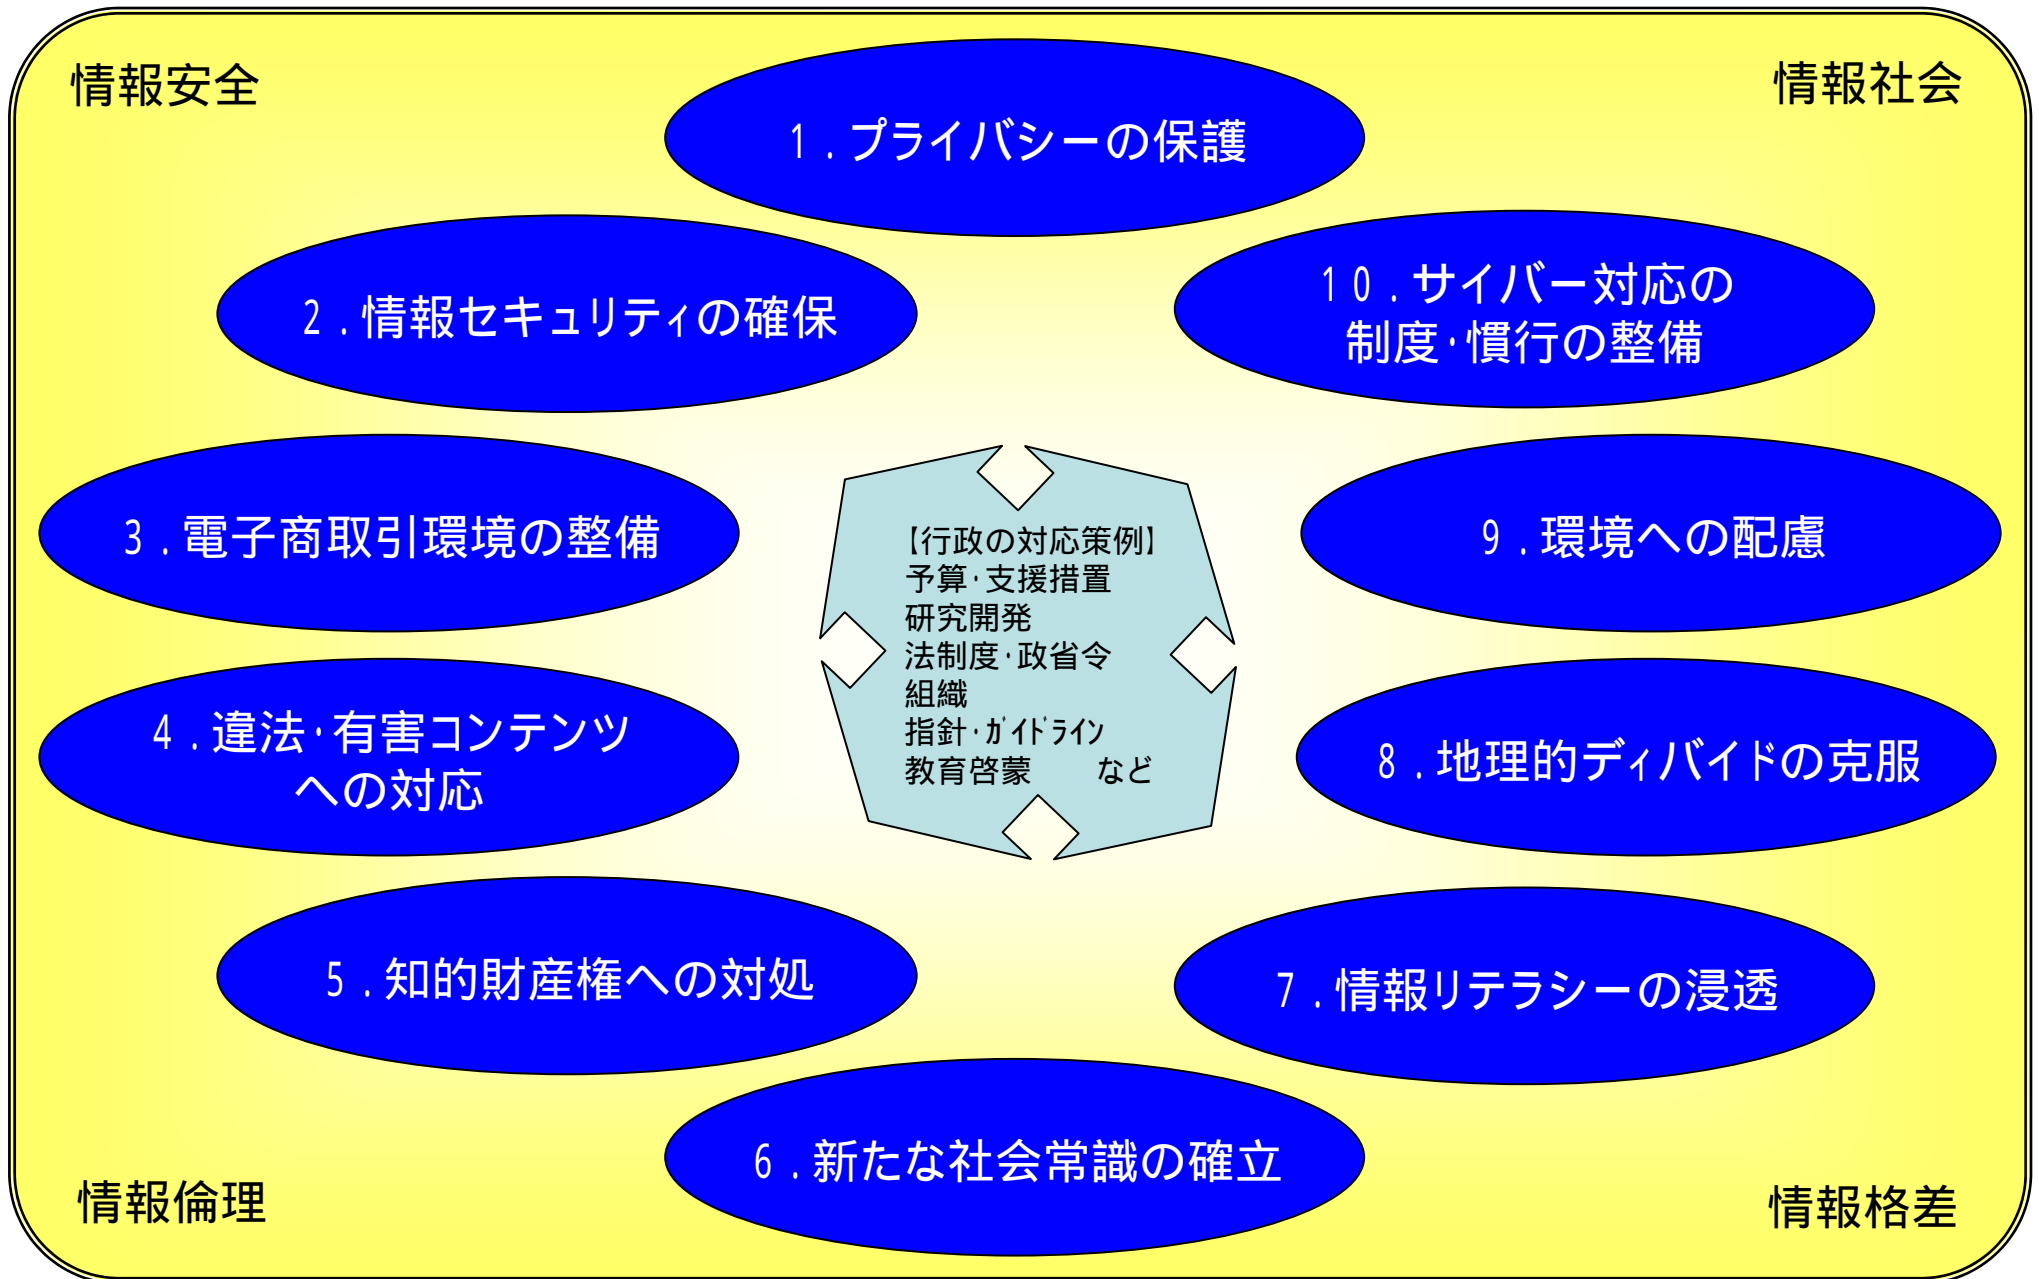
情報安全

情報社会

1．プライバシーの保護

2．情報セキュリティの確保

10．サイバー対応の制度･慣行の整備

3．電子商取引環境の整備

【行政の対応策例】
予算･支援措置
研究開発
法制度･政省令
組織
指針･ｶﾞｲﾄﾞﾗｲﾝ
教育啓蒙　　など

9．環境への配慮

4．違法･有害コンテンツへの対応

8．地理的ディバイドの克服

5．知的財産権への対処

7．情報リテラシーの浸透

6．新たな社会常識の確立

情報倫理

情報格差